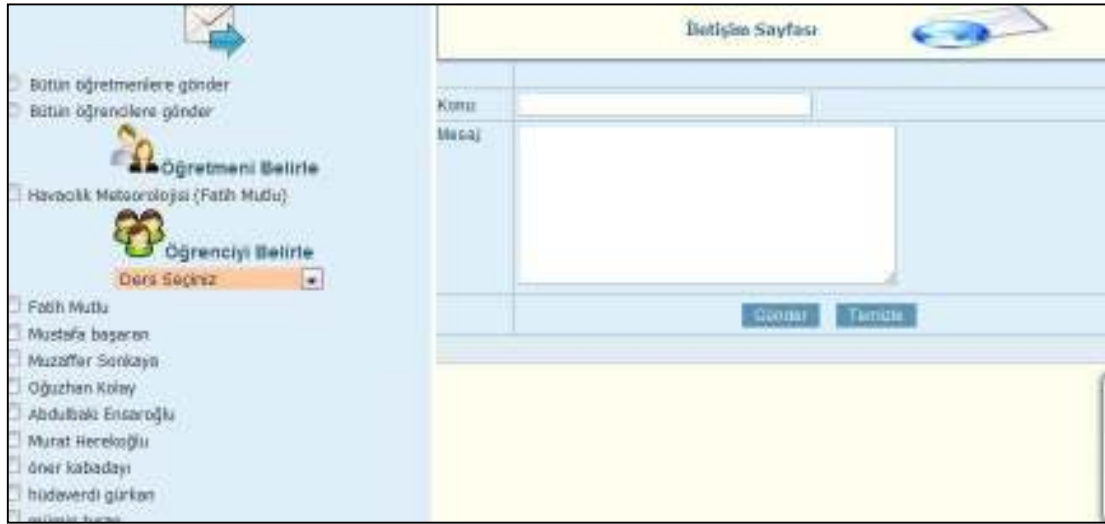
Bütün öğretmenlere gönder
Bütün öğrencilere gönder

Öğretmeni Belirle

Havacılık Meteorolojisi (Fatih Mutlu)

Öğrenciyi Belirle

Ders Seçiniz

Fatih Mutlu
Mustafa başaran
Muzaffer Sonkaya
Oğuzhan Kolay
Abdulbaki Ensaroğlu
Murat Herekoğlu
öner kabadayı
hüdaverdi gürkan
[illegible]

İletişim Sayfası

Konu
Mesaj

Gönder
Temizle